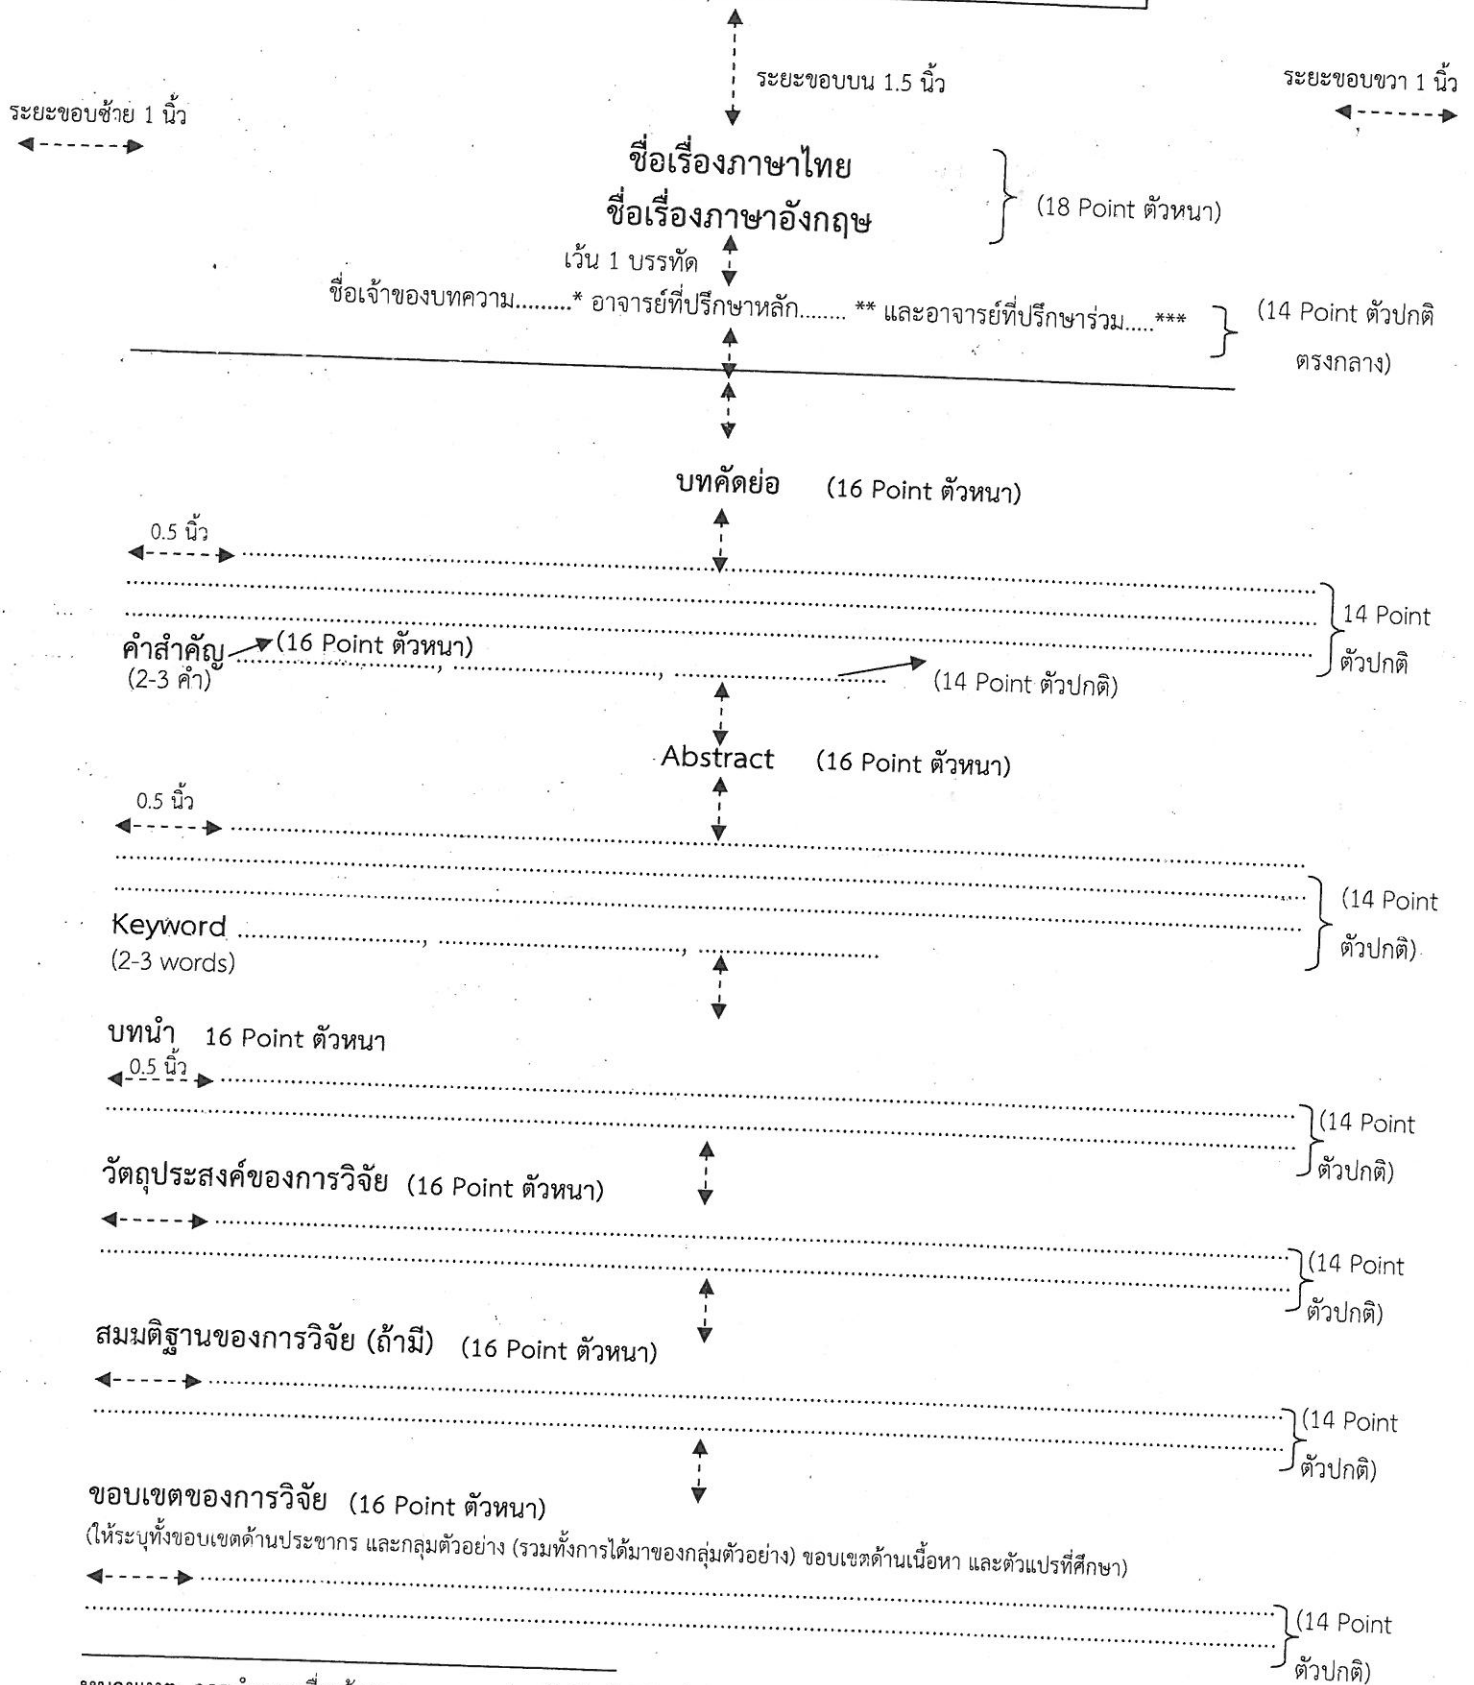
ระยะขอบบน 1.5 นิ้ว

ระยะขอบขวา 1 นิ้ว

ระยะขอบซ้าย 1 นิ้ว

ชื่อเรื่องภาษาไทย
ชื่อเรื่องภาษาอังกฤษ

(18 Point ตัวหนา)

เว้น 1 บรรทัด

ชื่อเจ้าของบทความ.........* อาจารย์ที่ปรึกษาหลัก........ ** และอาจารย์ที่ปรึกษาร่วม.....***

(14 Point ตัวปกติ ตรงกลาง)

บทคัดย่อ (16 Point ตัวหนา)

0.5 นิ้ว

14 Point ตัวปกติ

คำสำคัญ (16 Point ตัวหนา) ......................., ......................., .......................
(2-3 คำ)

(14 Point ตัวปกติ)

Abstract (16 Point ตัวหนา)

0.5 นิ้ว

(14 Point ตัวปกติ)

Keyword ......................., ......................., .......................
(2-3 words)

บทนำ 16 Point ตัวหนา

0.5 นิ้ว

(14 Point ตัวปกติ)

วัตถุประสงค์ของการวิจัย (16 Point ตัวหนา)

(14 Point ตัวปกติ)

สมมติฐานของการวิจัย (ถ้ามี) (16 Point ตัวหนา)

(14 Point ตัวปกติ)

ขอบเขตของการวิจัย (16 Point ตัวหนา)
(ให้ระบุทั้งขอบเขตด้านประชากร และกลุ่มตัวอย่าง (รวมทั้งการได้มาของกลุ่มตัวอย่าง) ขอบเขตด้านเนื้อหา และตัวแปรที่ศึกษา)

(14 Point ตัวปกติ)

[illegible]